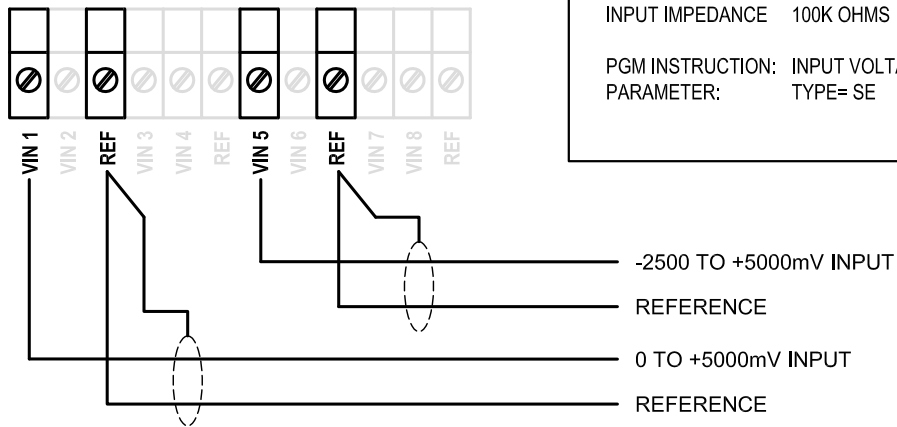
INPUT IMPEDANCE 100K OHMS

PGM INSTRUCTION: INPUT VOLTA
PARAMETER: TYPE= SE

VIN 1
VIN 2
REF
VIN 3
VIN 4
REF
VIN 5
VIN 6
REF
VIN 7
VIN 8
REF

-2500 TO +5000mV INPUT
REFERENCE
0 TO +5000mV INPUT
REFERENCE